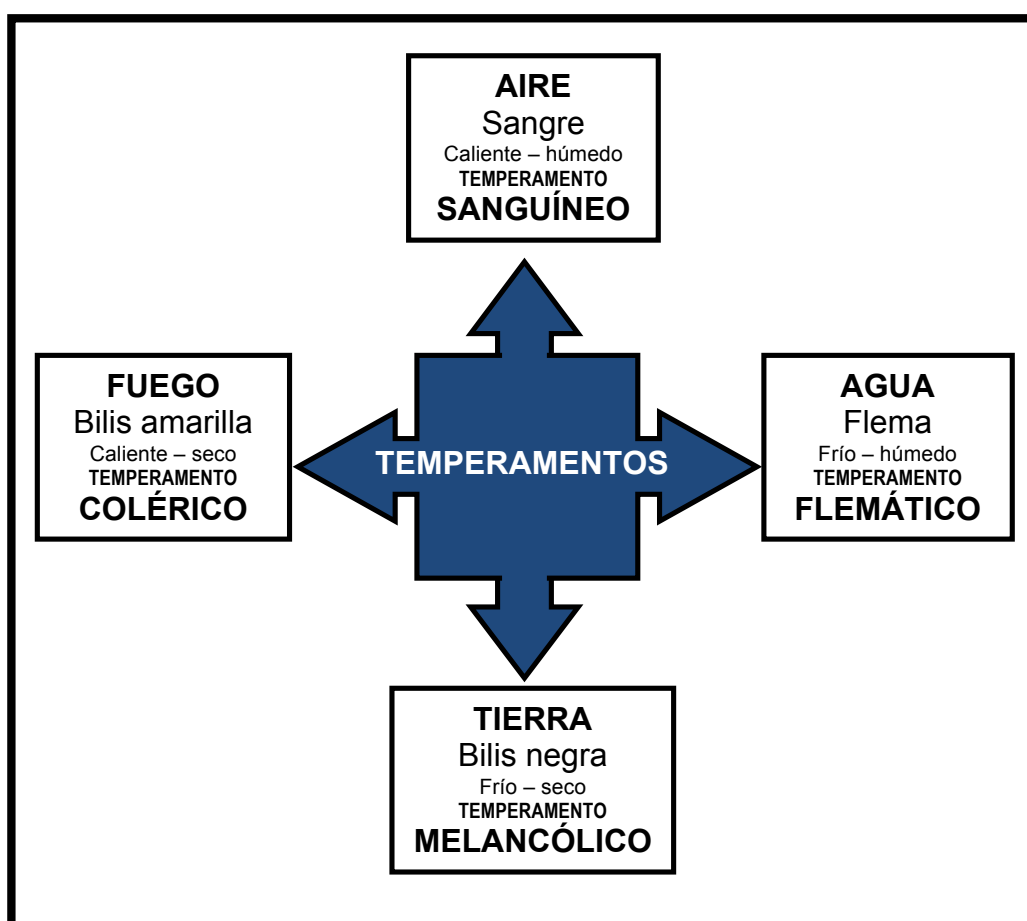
AIRE
Sangre
Caliente – húmedo
TEMPERAMENTO
SANGUÍNEO

FUEGO
Bilis amarilla
Caliente – seco
TEMPERAMENTO
COLÉRICO

TEMPERAMENTOS

AGUA
Flema
Frío – húmedo
TEMPERAMENTO
FLEMÁTICO

TIERRA
Bilis negra
Frío – seco
TEMPERAMENTO
MELANCÓLICO